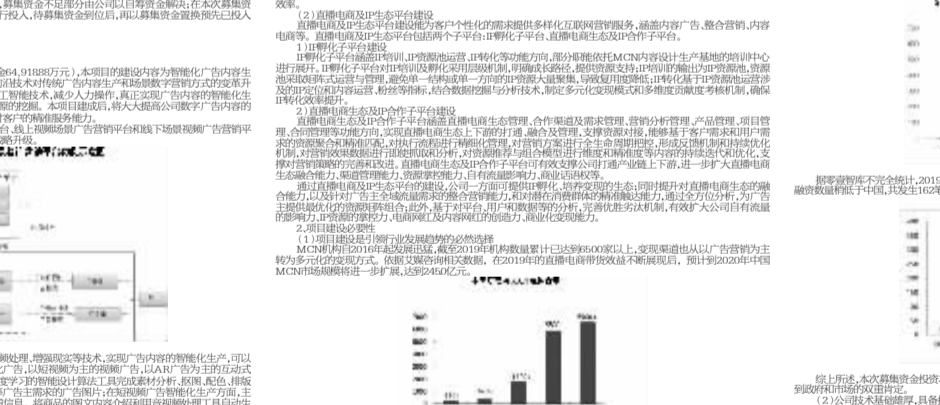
效率。

（2）直播电商及IP生态平台建设

直播电商及IP生态平台建设可为客户个性化的需求提供多样化互联网营销服务，涵盖内容生产、整合营销、内容电商等。直播电商及IP生态平台建设包括两个子平台：IP孵化子平台、直播电商生态及IP合作子平台。

1）IP孵化子平台建设

IP孵化子平台涵盖IP培训、IP资源池运营、IP转化等功能方向，部分职能依托MCN内容设计生产基地的培训中心进行展开。IP孵化子平台对IP的培训及孵化采用层级机制，明确成长路径，提供资源支持；IP培训的输出为IP资源池，资源池采取固体式运营与管理，避免单一结构或单一方向的IP资源大量聚集，导致复用度降低；IP转化基于IP资源池运营涉及的IP定位和内容运营，粉丝等指标，结合数据挖掘与分析技术，制定多元化变现模式和多维度贡献度考核机制，确保IP转化效率提升。

2）直播电商生态及IP合作子平台建设

直播电商生态及IP合作子平台涵盖直播电商生态管理、合作渠道及需求管理、营销分析管理、产品管理、项目管理、合同管理等功能方向，实现直播电商生态上下游的打通、融合及管理，支撑资源对接，能够基于客户需求和用户需求的资源聚合和精准匹配，对执行流程进行精细化管理，对营销方案进行全生命周期把控，形成反馈机制和持续优化机制，对营销效果数据进行回馈收取和分析，对资源推荐与组合模型进行维度和精准度等内容的持续迭代和优化，支撑对营销调解的完善和改进。直播电商生态及IP合作子平台可有效支撑公司打通产业链上下游，进一步扩大直播电商生态融合能力、渠道管理能力、资源掌控能力、自有流量影响力、商业话语权等。

通过直播电商及IP生态平台的建设，公司一方面可提供IP孵化、培养变现的生态；同时提升对直播电商生态的融合能力，以及针对广告主全域流量需求的整合营销能力，和对潜在消费群体的精准触达能力，通过全方位分析，为广告主提供最优化的营销策略建议；此外，基于对平台，用户和数据等的分析，完善优胜劣汰机制，有效扩大公司自有流量的影响力，IP资源的掌控力，电商网红及内容网红的创造力，商业化变现能力。

2、项目建设必要性

（1）项目建设是引领行业发展趋势的必然选择

MCN机构自2016年起发展迅猛，截至2019年机构数量累计已达到6500家以上，变现渠道也从以广告营销为主转为多元化的变现方式。依据艾媒咨询相关数据，在2019年的直播电商带货效益不断展现后，预计到2020年中国MCN市场规模将进一步扩展，达到245.0亿元。